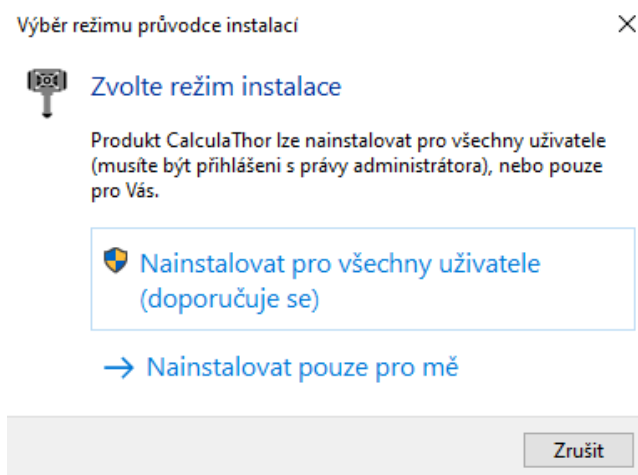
Výběr režimu průvodce instalací

×

Zvolte režim instalace

Produkt CalculaThor lze nainstalovat pro všechny uživatele (musíte být přihlášeni s právy administrátora), nebo pouze pro Vás.

Nainstalovat pro všechny uživatele (doporučuje se)

→ Nainstalovat pouze pro mě

Zrušit